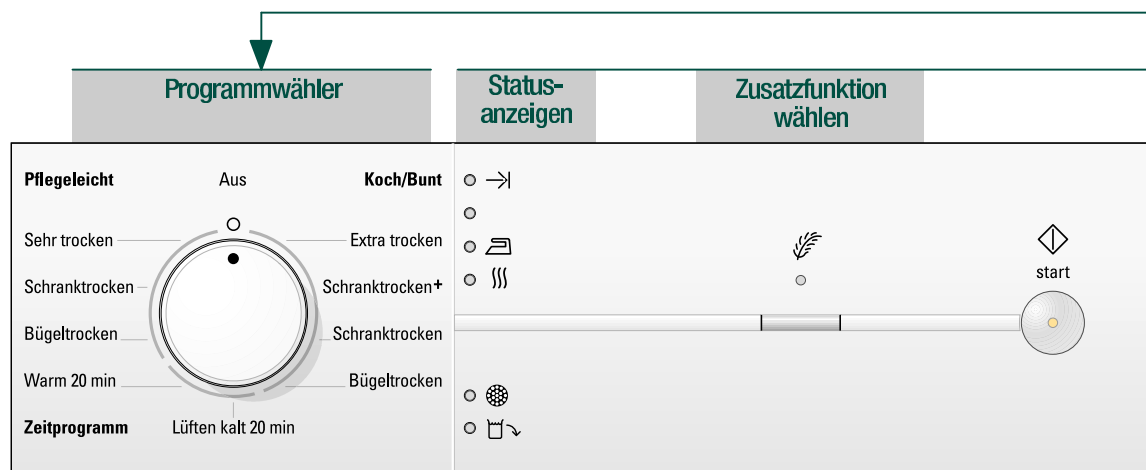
Programmwähler

Status-anzeigen

Zusatzfunktion wählen

Pflegeleicht

Aus

Koch/Bunt

Sehr trocken

Extra trocken

Schranktrocken

Schranktrocken+

Bügeltrocken

Schranktrocken

Warm 20 min

Bügeltrocken

Zeitprogramm

Lüften kalt 20 min

start